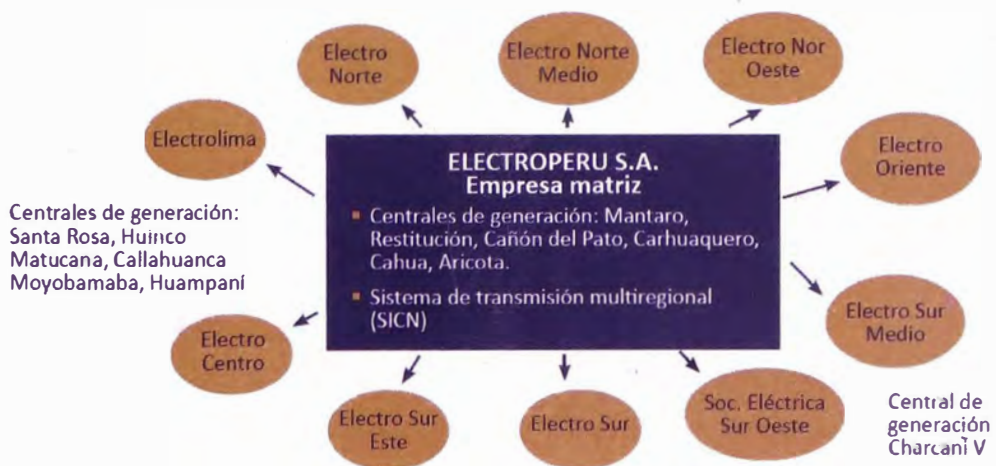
Electro Norte

Electro Norte Medio

Electro Nor Oeste

Electrolima

ELECTROPERU S.A.
Empresa matriz

Centrales de generación: Mantaro, Restitución, Cañón del Pato, Carhuaquero, Cahua, Aricota.

Sistema de transmisión multiregional (SICN)

Electro Oriente

Centrales de generación:
Santa Rosa, Huinco
Matucana, Callahuanca
Moyobamaba, Huampaní

Electro Sur Medio

Electro Centro

Electro Sur Este

Electro Sur

Soc. Eléctrica Sur Oeste

Central de generación Charcani V